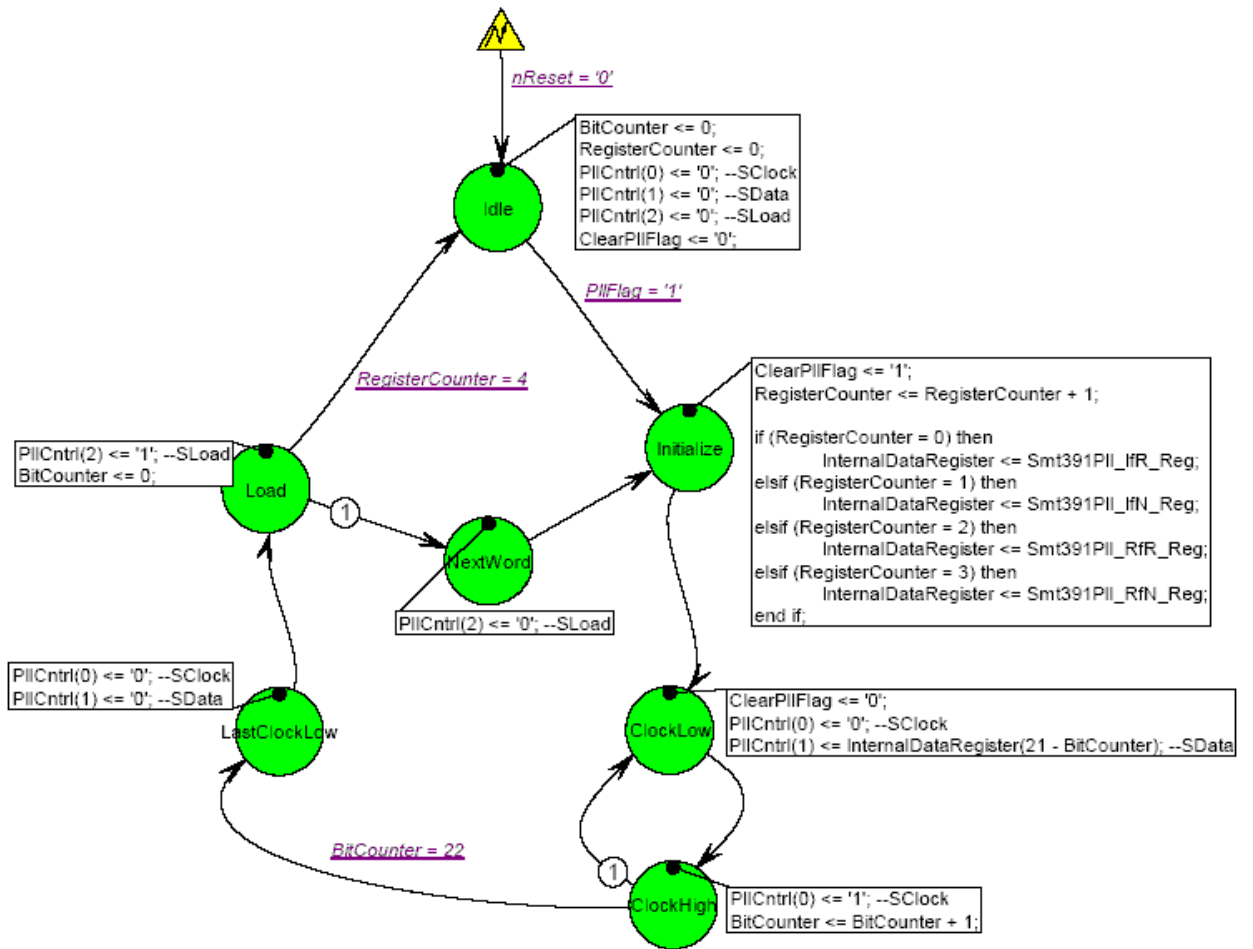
nReset = '0'

BitCounter <= 0;
RegisterCounter <= 0;
PllCntrl(0) <= '0'; --SClock
PllCntrl(1) <= '0'; --SData
PllCntrl(2) <= '0'; --SLoad
ClearPllFlag <= '0';

Idle

PllFlag = '1'

ClearPllFlag <= '1';
RegisterCounter <= RegisterCounter + 1;

if (RegisterCounter = 0) then
InternalDataRegister <= Smt391Pll_IfR_Reg;
elsif (RegisterCounter = 1) then
InternalDataRegister <= Smt391Pll_IfN_Reg;
elsif (RegisterCounter = 2) then
InternalDataRegister <= Smt391Pll_RfR_Reg;
elsif (RegisterCounter = 3) then
InternalDataRegister <= Smt391Pll_RfN_Reg;
end if;

RegisterCounter = 4

Initialize

PllCntrl(2) <= '1'; --SLoad
BitCounter <= 0;

Load

1

NextWord

PllCntrl(2) <= '0'; --SLoad

PllCntrl(0) <= '0'; --SClock
PllCntrl(1) <= '0'; --SData

LastClockLow

ClockLow

ClearPllFlag <= '0';
PllCntrl(0) <= '0'; --SClock
PllCntrl(1) <= InternalDataRegister(21 - BitCounter); --SData

BitCounter = 22

1

ClockHigh

PllCntrl(0) <= '1'; --SClock
BitCounter <= BitCounter + 1;